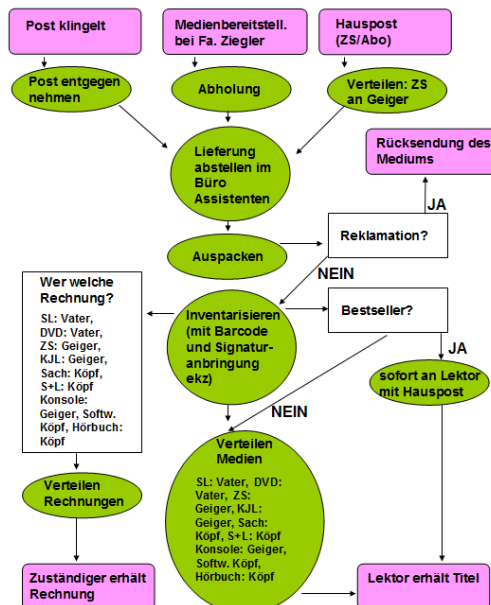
Post klingelt

Medienbereitstell. bei Fa. Ziegler

Hauspost (ZS/Abo)

Post entgegen nehmen

Abholung

Verteilen: ZS an Geiger

Lieferung abstellen im Büro Assistenten

Rücksendung des Mediums

JA

Auspacken

Reklamation?

NEIN

Wer welche Rechnung?

SL: Vater, DVD: Vater, ZS: Geiger, KJL: Geiger, Sach: Köpf, S+L: Köpf Konsole: Geiger, Softw. Köpf, Hörbuch: Köpf

Inventarisieren (mit Barcode und Signaturanbringung ekz)

Bestseller?

JA

sofort an Lektor mit Hauspost

NEIN

Verteilen Rechnungen

Verteilen Medien

SL: Vater, DVD: Vater, ZS: Geiger, KJL: Geiger, Sach: Köpf, S+L: Köpf Konsole: Geiger, Softw. Köpf, Hörbuch: Köpf

Zuständiger erhält Rechnung

Lektor erhält Titel